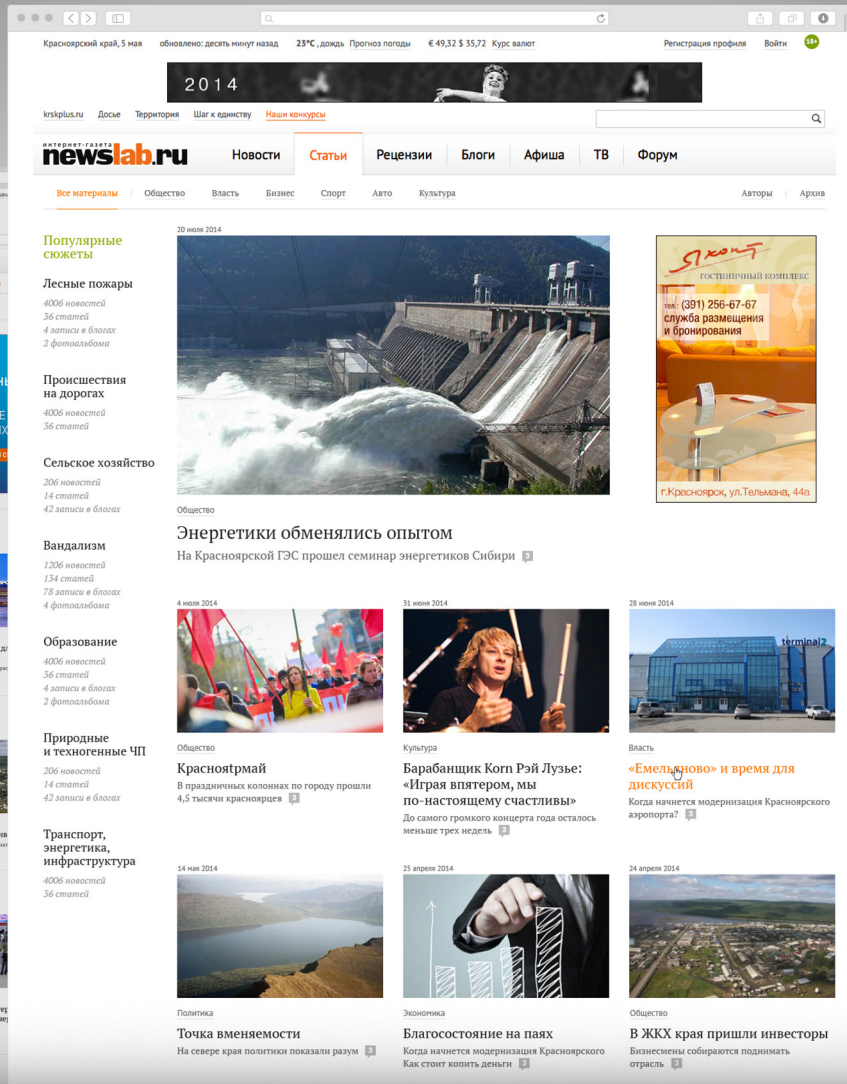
Красноярский край, 5 мая обновлено: десять минут назад 23°C, дождь Прогноз погоды € 49,32 $ 35,72 Курс валют Регистрация профиля Войти 18+

2014

krskplus.ru Досье Территория Шаг к единству Наши конкурсы

интернет-газета newslab.ru

Новости Статьи Рецензии Блоги Афиша ТВ Форум

Все материалы Общество Власть Бизнес Спорт Авто Культура Авторы Архив

Популярные сюжеты

Лесные пожары
4006 новостей
36 статей
4 записи в блогах
2 фотоальбома

Происшествия на дорогах
4006 новостей
36 статей

Сельское хозяйство
206 новостей
14 статей
42 записи в блогах

Вандализм
1206 новостей
134 статей
78 записи в блогах
4 фотоальбома

Образование
4006 новостей
36 статей
4 записи в блогах
2 фотоальбома

Природные и техногенные ЧП
206 новостей
14 статей
42 записи в блогах

Транспорт, энергетика, инфраструктура
4006 новостей
36 статей

20 июля 2014

Общество

Энергетики обменялись опытом

На Красноярской ГЭС прошел семинар энергетиков Сибири 3

Яхонт
гостиничный комплекс
тел: (391) 256-67-67
служба размещения и бронирования
г.Красноярск, ул.Тельмана, 44а

4 июля 2014
Общество
Краснотрмай
В праздничных колоннах по городу прошли 4,5 тысячи красноярцев 3

31 июня 2014
Культура
Барабанщик Korn Рэй Лузье: «Играя впятером, мы по-настоящему счастливы»
До самого громкого концерта года осталось меньше трех недель 3

28 июня 2014
terminal2
Власть
«Емельяново» и время для дискуссий
Когда начнется модернизация Красноярского аэропорта? 3

14 мая 2014
Политика
Точка вменяемости
На севере края политики показали разум 3

25 апреля 2014
Экономика
Благосостояние на паях
Когда начнется модернизация Красноярского Как стоит копить деньги 3

24 апреля 2014
Общество
В ЖКХ края пришли инвесторы
Бизнесмены собираются поднимать отрасль 3